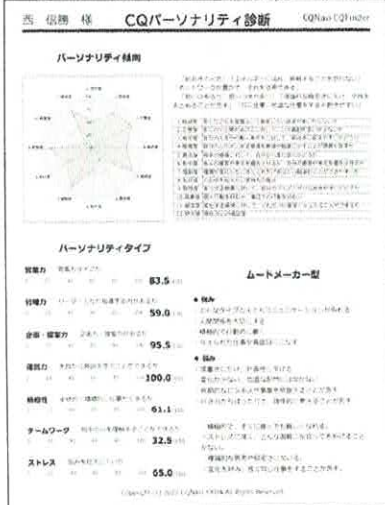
西 信勝 様　CQパーソナリティ診断　CQNao CQFinder

パーソナリティ傾向

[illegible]

パーソナリティタイプ

営業力 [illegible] 83.5

狩猟力 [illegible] 59.0

企画・提案力 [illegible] 95.5

達成力 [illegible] 100.0

継続性 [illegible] 61.1

チームワーク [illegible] 32.5

ストレス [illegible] 65.0

ムードメーカー型

● 強み
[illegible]

● 弱み
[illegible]

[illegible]